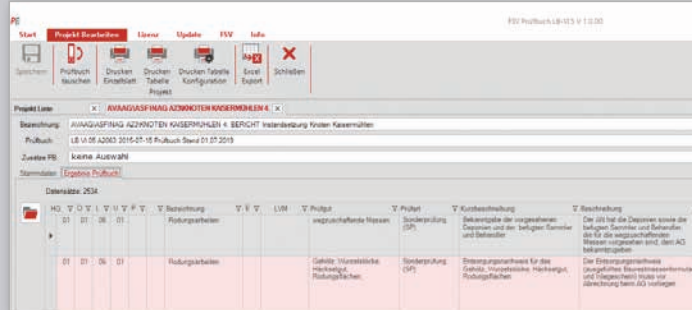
FSV Prüfbuch LB-VI 5 V 1.0.00

Start | Projekt Bearbeiten | Lizenz | Update | FSV | Info

Speichern | Prüfbuch tauschen | Drucken Einzelblatt | Drucken Tabelle | Drucken Tabelle Konfiguration | Excel Export | Schließen

Projekt

Projekt Liste | AVAAG/ASFINAG AZ/KNOTEN KAISERMÜHLEN 4.

Bezeichnung: AVAAG/ASFINAG AZ/KNOTEN KAISERMÜHLEN 4. BERICHT Instandsetzung Knoten Kaisermühlen

Prüfbuch: LB VI 05 A2063 2015-07-15 Prüfbuch Stand 01.07.2015

Zweites PB: keine Auswahl

Stammdaten | Ergebnis Prüfbuch

Datensätze: 2534

| HG | OG | ULG | UG | P | Bezeichnung | LVM | Prüfgut | Prüfart | Kurzbeschreibung | Beschreibung |
|---|---|---|---|---|---|---|---|---|---|---|
| 01 | 01 | 06 | 01 | | Rodungsarbeiten | | wegzuschaffende Massen | Sonderprüfung (SP) | Bekanntgabe der vorgesehenen Deponien und der befugten Sammler und Behandler | Der AN hat die Deponien sowie die befugten Sammler und Behandler, die für die wegzuschaffenden Massen vorgesehen sind, dem AG bekanntzugeben |
| 01 | 01 | 06 | 01 | | Rodungsarbeiten | | Gehölz, Wurzelstöcke, Häckselgut, Rodungsflächen | Sonderprüfung (SP) | Entsorgungsnachweis für das Gehölz, Wurzelstöcke, Häckselgut, Rodungsflächen | Der Entsorgungsnachweis (ausgefülltes Baurestmassenformular und Wiegescheine) muss vor Abrechnung beim AG vorliegen |